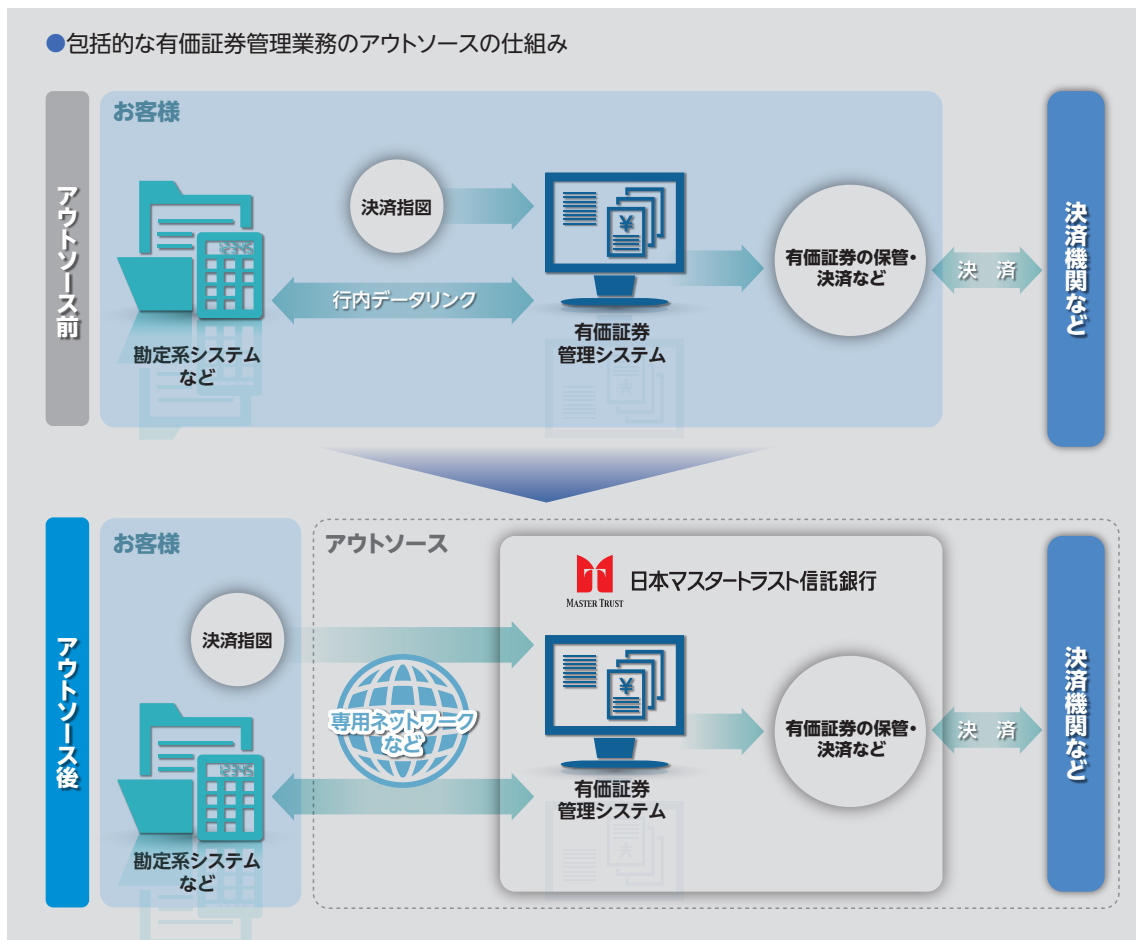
●包括的な有価証券管理業務のアウトソースの仕組み

アウトソース前

お客様

決済指図

行内データリンク

勘定系システムなど

有価証券管理システム

有価証券の保管・決済など

決済

決済機関など

アウトソース後

お客様

アウトソース

MASTER TRUST 日本マスタートラスト信託銀行

決済指図

専用ネットワークなど

勘定系システムなど

有価証券管理システム

有価証券の保管・決済など

決済

決済機関など